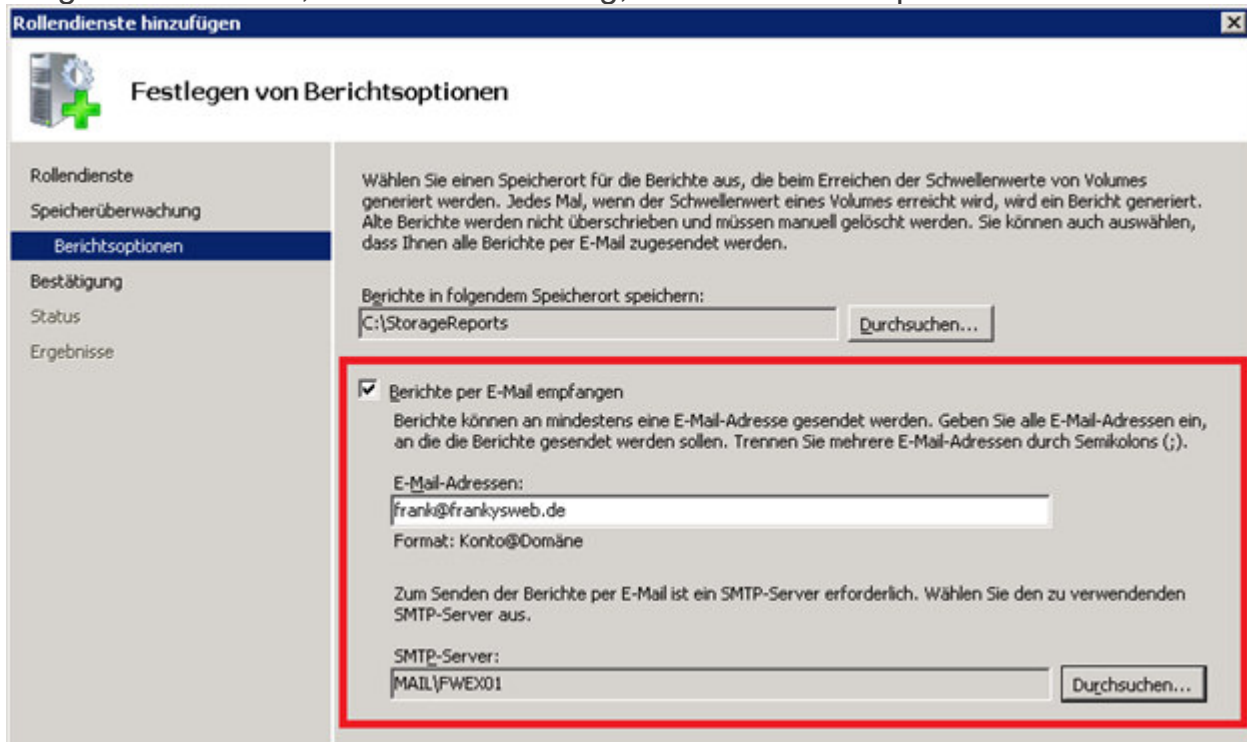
Rollendienste hinzufügen

Festlegen von Berichtsoptionen

Rollendienste
Speicherüberwachung
Berichtsoptionen
Bestätigung
Status
Ergebnisse

Wählen Sie einen Speicherort für die Berichte aus, die beim Erreichen der Schwellenwerte von Volumes generiert werden. Jedes Mal, wenn der Schwellenwert eines Volumes erreicht wird, wird ein Bericht generiert. Alte Berichte werden nicht überschrieben und müssen manuell gelöscht werden. Sie können auch auswählen, dass Ihnen alle Berichte per E-Mail zugesendet werden.

Berichte in folgendem Speicherort speichern:
C:\StorageReports
Durchsuchen...

Berichte per E-Mail empfangen

Berichte können an mindestens eine E-Mail-Adresse gesendet werden. Geben Sie alle E-Mail-Adressen ein, an die die Berichte gesendet werden sollen. Trennen Sie mehrere E-Mail-Adressen durch Semikolons (;).

E-Mail-Adressen:
frank@frankysweb.de
Format: Konto@Domäne

Zum Senden der Berichte per E-Mail ist ein SMTP-Server erforderlich. Wählen Sie den zu verwendenden SMTP-Server aus.

SMTP-Server:
MAIL\FWEX01
Durchsuchen...